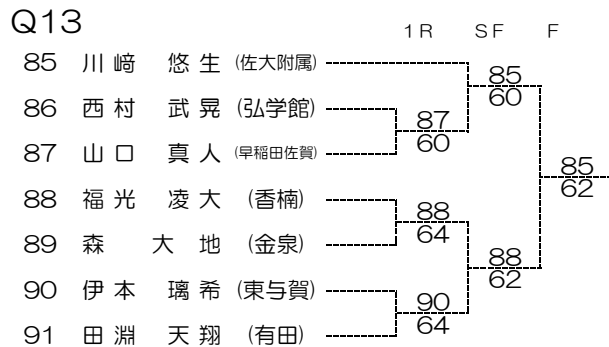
Q13

1R SF F

85 川﨑 悠生 (佐大附属)
86 西村 武晃 (弘学館)
87 山口 真人 (早稲田佐賀)
88 福光 凌大 (香楠)
89 森 大地 (金泉)
90 伊本 璃希 (東与賀)
91 田淵 天翔 (有田)

87
60

88
64

90
64

85
60

88
62

85
62